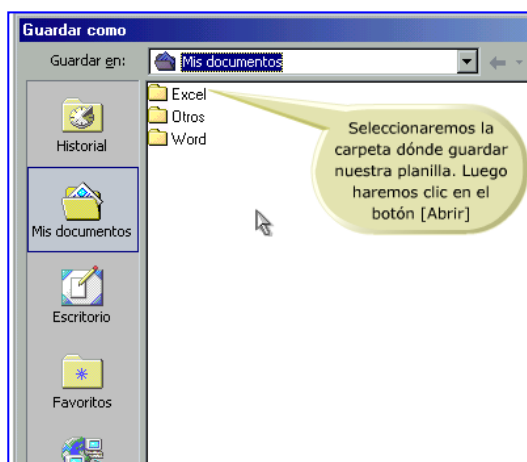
Guardar como

Guardar en: Mis documentos

Historial

Mis documentos

Escritorio

Favoritos

Excel
Otros
Word

Seleccionaremos la carpeta dónde guardar nuestra planilla. Luego haremos clic en el botón [Abrir]